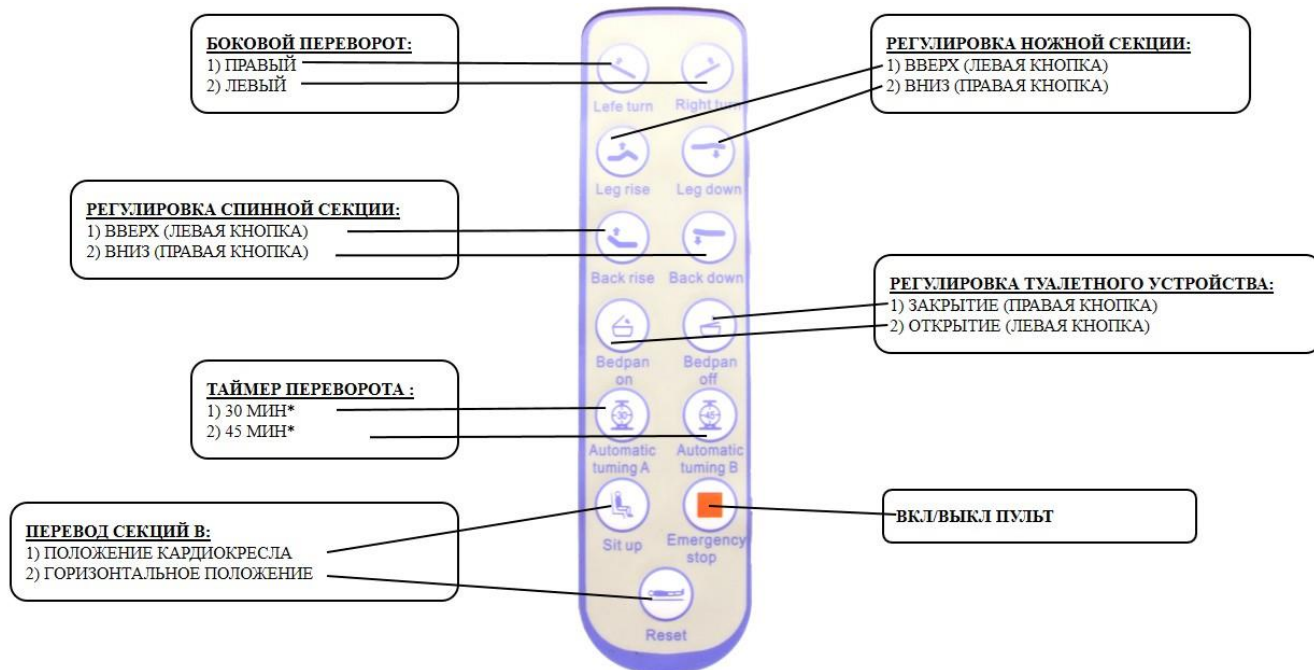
БОКОВОЙ ПЕРЕВОРОТ:
1) ПРАВЫЙ
2) ЛЕВЫЙ

Lefe turn
Right turn

РЕГУЛИРОВКА НОЖНОЙ СЕКЦИИ:
1) ВВЕРХ (ЛЕВАЯ КНОПКА)
2) ВНИЗ (ПРАВАЯ КНОПКА)

Leg rise
Leg down

РЕГУЛИРОВКА СПИННОЙ СЕКЦИИ:
1) ВВЕРХ (ЛЕВАЯ КНОПКА)
2) ВНИЗ (ПРАВАЯ КНОПКА)

Back rise
Back down

РЕГУЛИРОВКА ТУАЛЕТНОГО УСТРОЙСТВА:
1) ЗАКРЫТИЕ (ПРАВАЯ КНОПКА)
2) ОТКРЫТИЕ (ЛЕВАЯ КНОПКА)

Bedpan on
Bedpan off

ТАЙМЕР ПЕРЕВОРОТА :
1) 30 МИН*
2) 45 МИН*

30
45
Automatic tuming A
Automatic tuming B

ПЕРЕВОД СЕКЦИЙ В:
1) ПОЛОЖЕНИЕ КАРДИОКРЕСЛА
2) ГОРИЗОНТАЛЬНОЕ ПОЛОЖЕНИЕ

Sit up
Emergency stop

ВКЛ/ВЫКЛ ПУЛЬТ

Reset